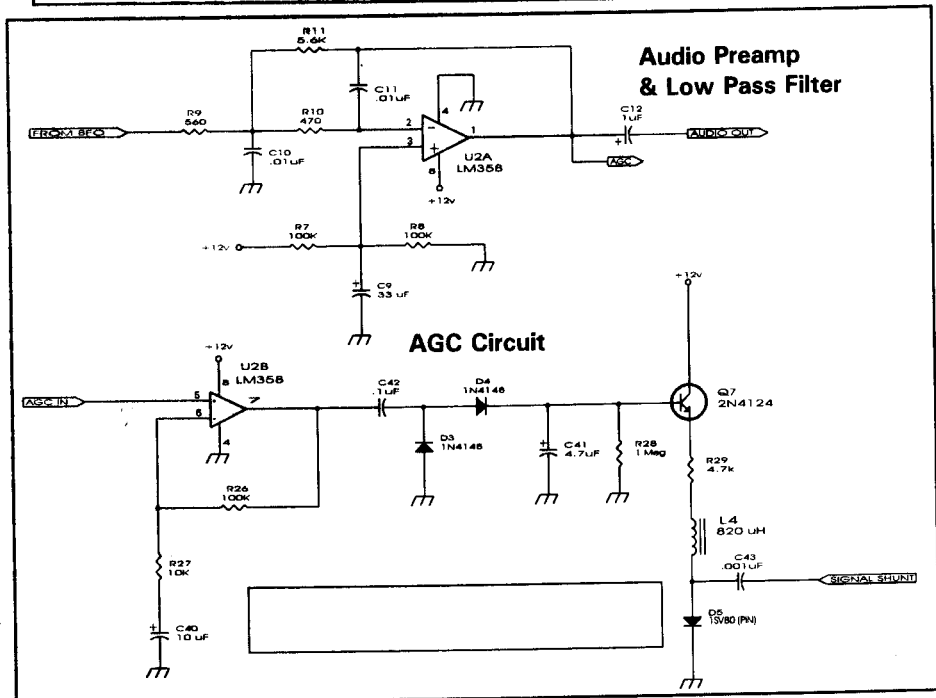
Audio Preamp
& Low Pass Filter

R11
5.6K

C11
.01uF

R9
560

R10
470

FROM BFO

C10
.01uF

2

3

4

8

1

U2A
LM358

+12v

C12
1uF

AUDIO OUT

AGC

R7
100K

R8
100K

+12v

C9
33 uF

+12v

AGC Circuit

+12v

U2B
LM358

8

5

6

7

4

AGC IN

C42
.1uF

D4
1N4148

D3
1N4148

C41
4.7uF

R28
1 Meg

Q7
2N4124

R29
4.7k

R26
100K

L4
820 uH

R27
10K

C43
.001uF

SIGNAL SHUNT

C40
10 uF

D5
1SV80 (PIN)